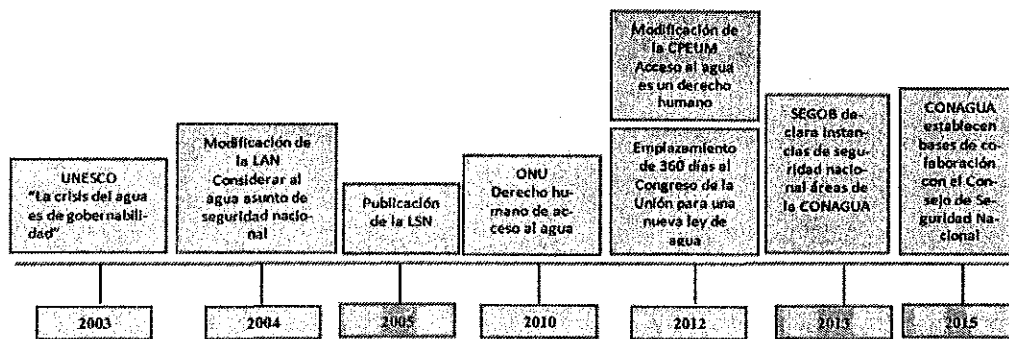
UNESCO
"La crisis del agua es de gobernabilidad"

2003

Modificación de la LAN
Considerar al agua asunto de seguridad nacional

2004

Publicación de la LSN

2005

ONU
Derecho humano de acceso al agua

2010

Modificación de la CPEUM
Acceso al agua es un derecho humano

Emplazamiento de 360 días al Congreso de la Unión para una nueva ley de agua

2012

SEGOB declara instancias de seguridad nacional áreas de la CONAGUA

2013

CONAGUA establecen bases de colaboración con el Consejo de Seguridad Nacional

2015